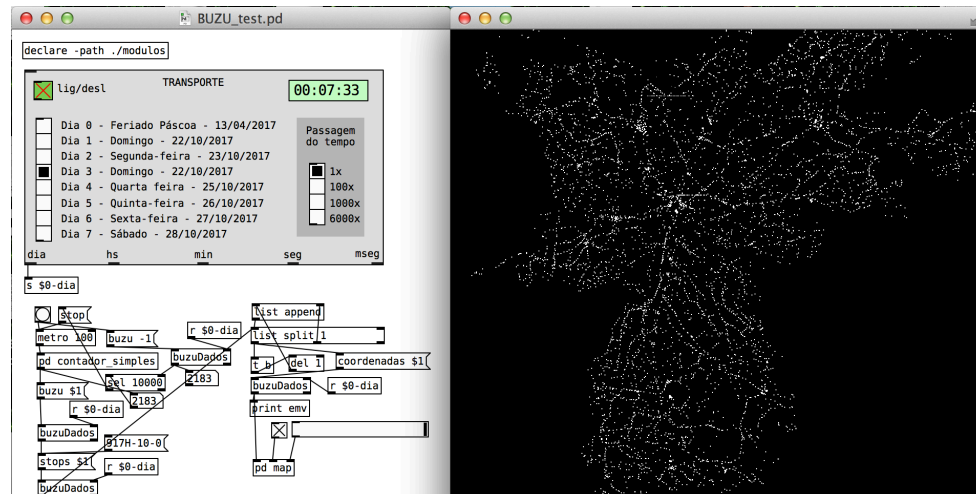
BUZU_test.pd

declare -path ./modulos

lig/desl

TRANSPORTE

00:07:33

Dia 0 - Feriado Páscoa - 13/04/2017
Dia 1 - Domingo - 22/10/2017
Dia 2 - Segunda-feira - 23/10/2017
Dia 3 - Domingo - 22/10/2017
Dia 4 - Quarta feira - 25/10/2017
Dia 5 - Quinta-feira - 26/10/2017
Dia 6 - Sexta-feira - 27/10/2017
Dia 7 - Sábado - 28/10/2017

Passagem do tempo

1x
100x
1000x
6000x

dia hs min seg mseg

s $0-dia

stop

metro 100

buzu -1

r $0-dia

pd contador_simples

buzuDados

sel 10000

2183

buzu $1

2183

r $0-dia

buzuDados

917H-10-0

stops $1

r $0-dia

buzuDados

list append

list split 1

t b

del 1

coordenadas $1

buzuDados

r $0-dia

print emv

pd map